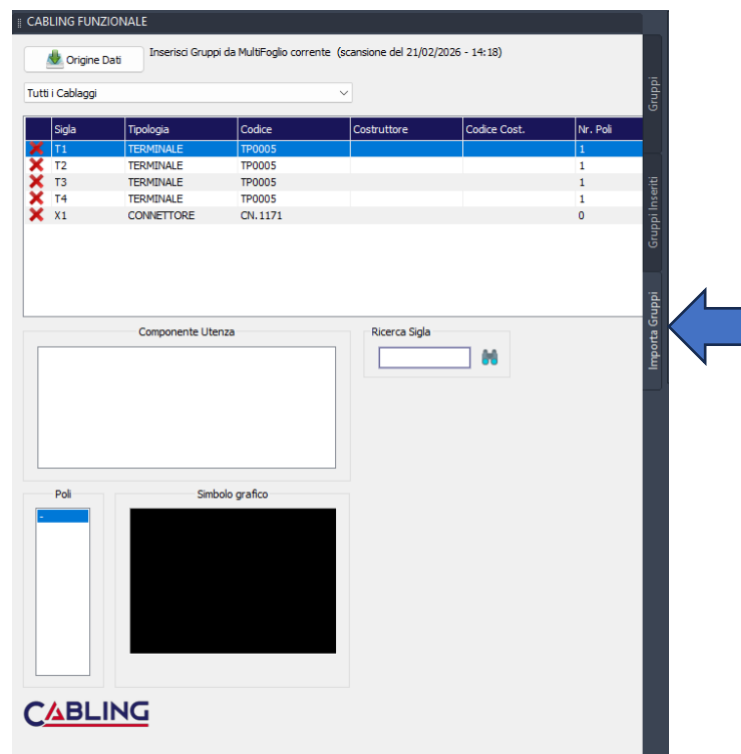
CABLING FUNZIONALE

Origine Dati

Inserisci Gruppi da MultiFoglio corrente (scansione del 21/02/2026 - 14:18)

Tutti i Cablaggi

| | Sigla | Tipologia | Codice | Costruttore | Codice Cost. | Nr. Poli |
|---|---|---|---|---|---|---|
| | T1 | TERMINALE | TP0005 | | | 1 |
| | T2 | TERMINALE | TP0005 | | | 1 |
| | T3 | TERMINALE | TP0005 | | | 1 |
| | T4 | TERMINALE | TP0005 | | | 1 |
| | X1 | CONNETTORE | CN.1171 | | | 0 |

Componente Utenza

Ricerca Sigla

Poli

-

Simbolo grafico

CABLING

Gruppi

Gruppi Inseriti

Importa Gruppi